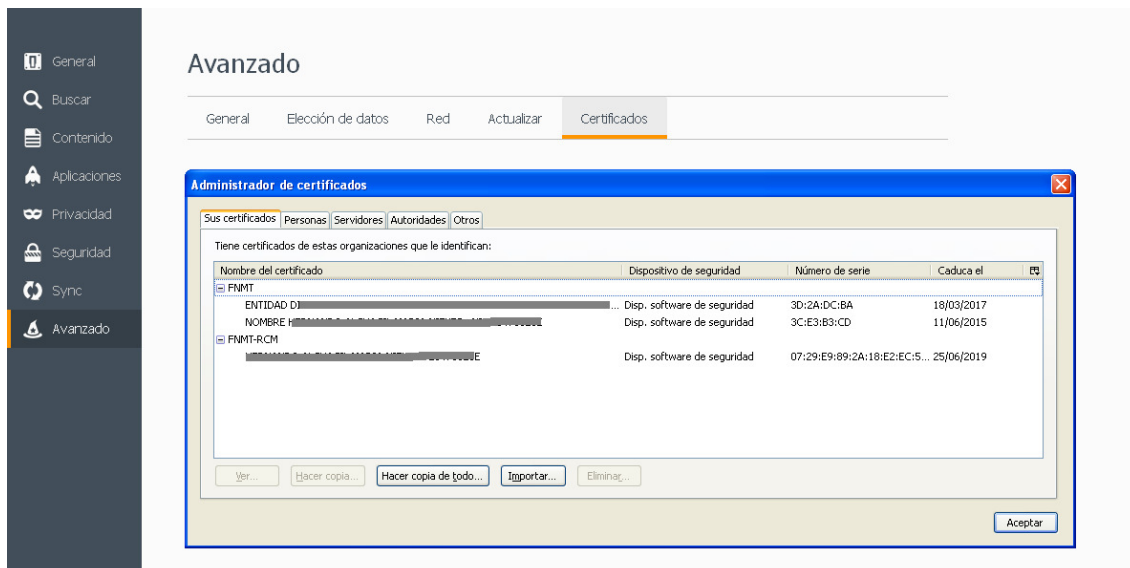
General
Buscar
Contenido
Aplicaciones
Privacidad
Seguridad
Sync
Avanzado

Avanzado

General | Elección de datos | Red | Actualizar | Certificados

Administrador de certificados

Sus certificados | Personas | Servidores | Autoridades | Otros

Tiene certificados de estas organizaciones que le identifican:

| Nombre del certificado | Dispositivo de seguridad | Número de serie | Caduca el |
|---|---|---|---|
| ⊟ FNMT | | | |
| ENTIDAD D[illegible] | Disp. software de seguridad | 3D:2A:DC:BA | 18/03/2017 |
| NOMBRE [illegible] | Disp. software de seguridad | 3C:E3:B3:CD | 11/06/2015 |
| ⊟ FNMT-RCM | | | |
| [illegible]E | Disp. software de seguridad | 07:29:E9:89:2A:18:E2:EC:5... | 25/06/2019 |

Ver... | Hacer copia... | Hacer copia de todo... | Importar... | Eliminar...

Aceptar